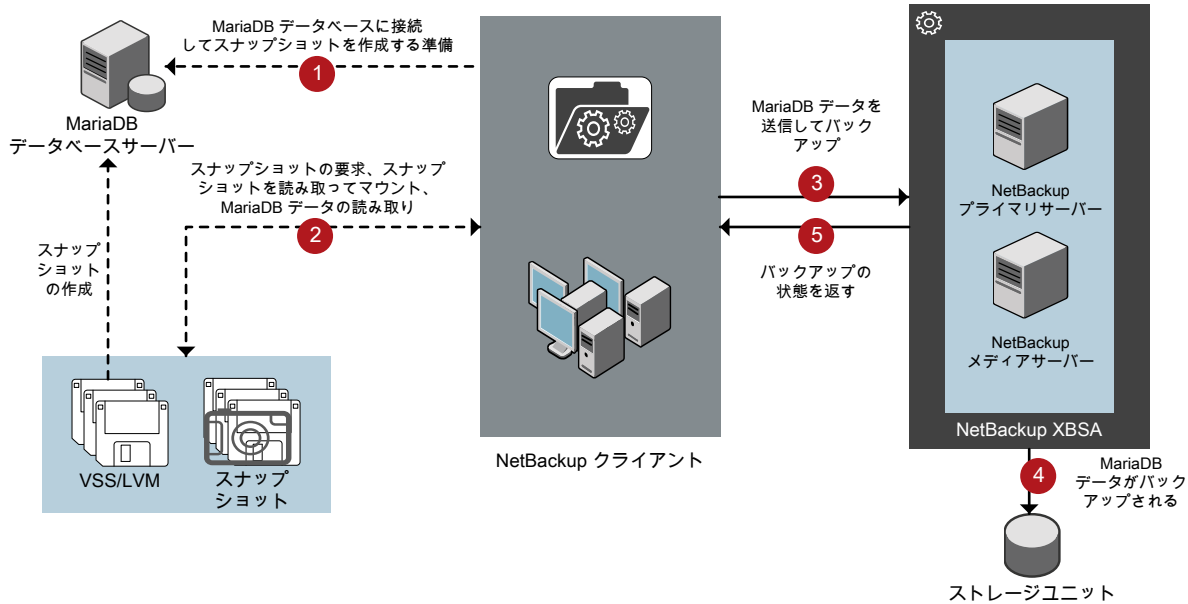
MariaDB データベースに接続してスナップショットを作成する準備

1

MariaDB データベースサーバー

スナップショットの要求、スナップショットを読み取ってマウント、MariaDB データの読み取り

2

スナップショットの作成

VSS/LVM

スナップショット

NetBackup クライアント

MariaDB データを送信してバックアップ

3

5

バックアップの状態を返す

NetBackup プライマリサーバー

NetBackup メディアサーバー

NetBackup XBSA

4

MariaDB データがバックアップされる

ストレージユニット